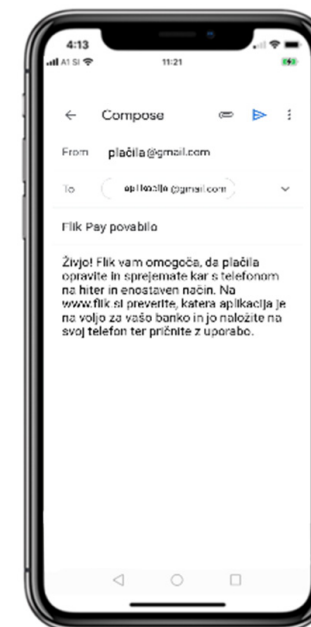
4:13
A1 SI
11:21

←
Compose

From plačila@gmail.com

To aplikacija@gmail.com

Flik Pay povabilo

Živjo! Flik vam omogoča, da plačila opravite in sprejemate kar s telefonom na hiter in enostaven način. Na www.flik.si preverite, katera aplikacija je na voljo za vašo banko in jo naložite na svoj telefon ter pričnite z uporabo.